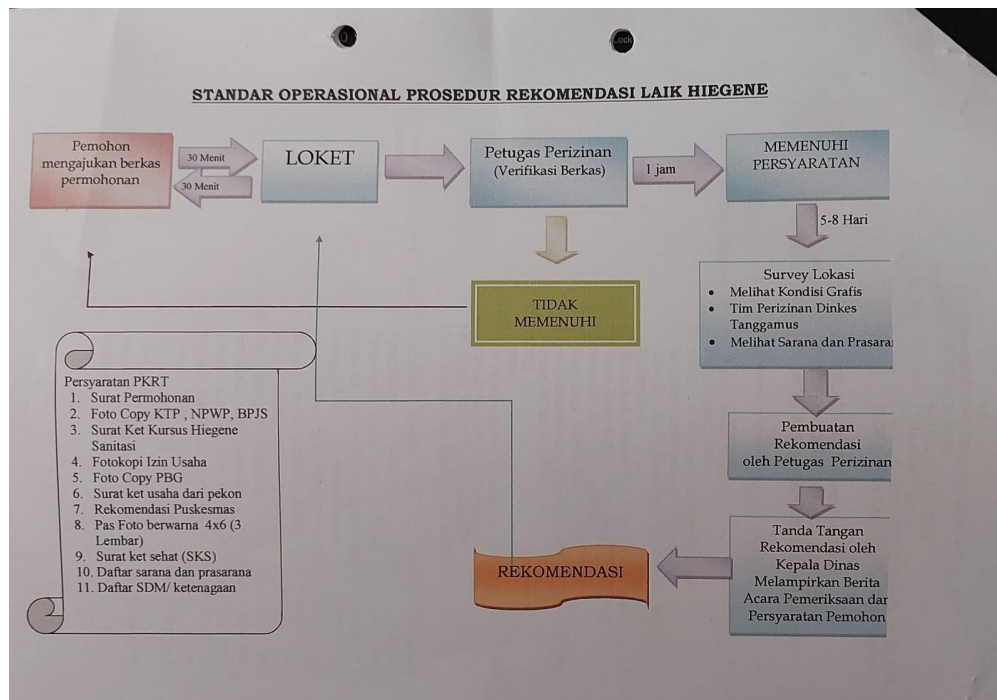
STANDAR OPERASIONAL PROSEDUR REKOMENDASI LAIK HIEGENE

Pemohon mengajukan berkas permohonan

30 Menit

30 Menit

LOKET

Petugas Perizinan (Verifikasi Berkas)

1 jam

MEMENUHI PERSYARATAN

5-8 Hari

TIDAK MEMENUHI

Survey Lokasi
• Melihat Kondisi Grafis
• Tim Perizinan Dinkes Tanggamus
• Melihat Sarana dan Prasaran

Persyaratan PKRT
1. Surat Permohonan
2. Foto Copy KTP , NPWP, BPJS
3. Surat Ket Kursus Hiegene Sanitasi
4. Fotokopi Izin Usaha
5. Foto Copy PBG
6. Surat ket usaha dari pekon
7. Rekomendasi Puskesmas
8. Pas Foto berwarna 4x6 (3 Lembar)
9. Surat ket sehat (SKS)
10. Daftar sarana dan prasarana
11. Daftar SDM/ ketenagaan

Pembuatan Rekomendasi oleh Petugas Perizinan

REKOMENDASI

Tanda Tangan Rekomendasi oleh Kepala Dinas Melampirkan Berita Acara Pemeriksaan dan Persyaratan Pemohon